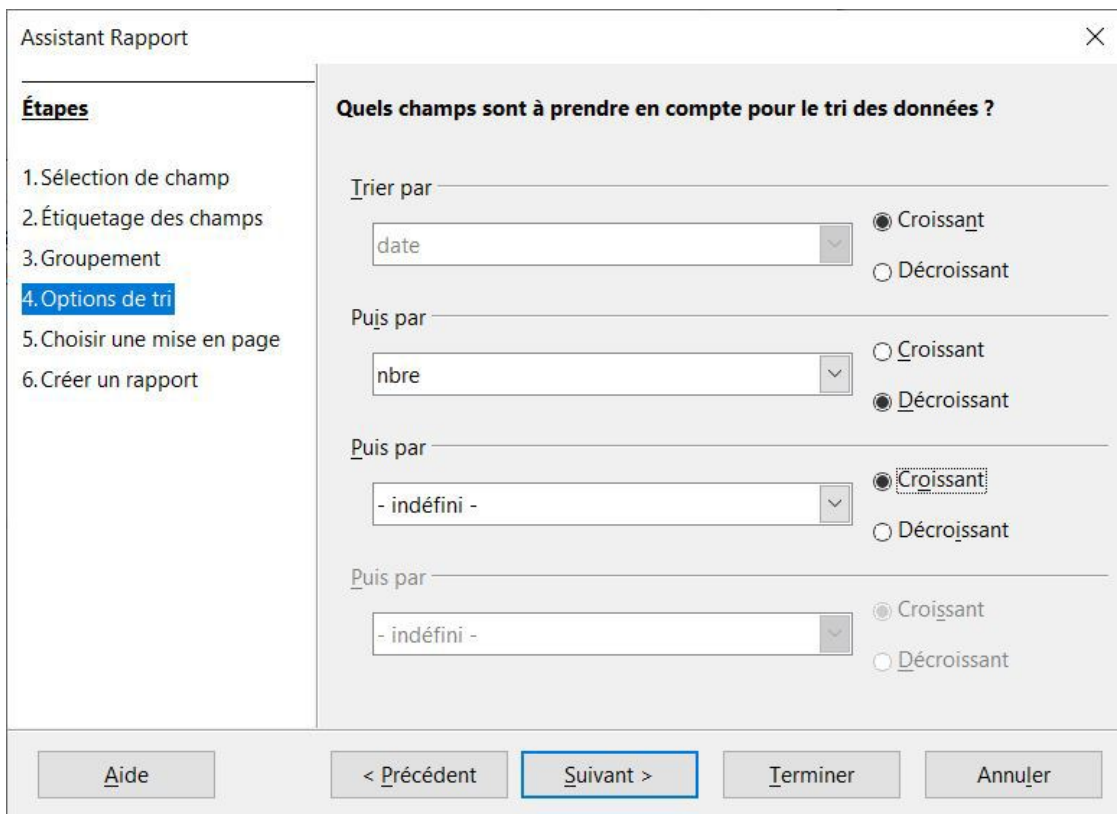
Assistant Rapport

Étapes

1. Sélection de champ
2. Étiquetage des champs
3. Groupement
4. Options de tri
5. Choisir une mise en page
6. Créer un rapport

Quels champs sont à prendre en compte pour le tri des données ?

Trier par
date
Croissant
Décroissant

Puis par
nbre
Croissant
Décroissant

Puis par
- indéfini -
Croissant
Décroissant

Puis par
- indéfini -
Croissant
Décroissant

Aide
< Précédent
Suivant >
Terminer
Annuler